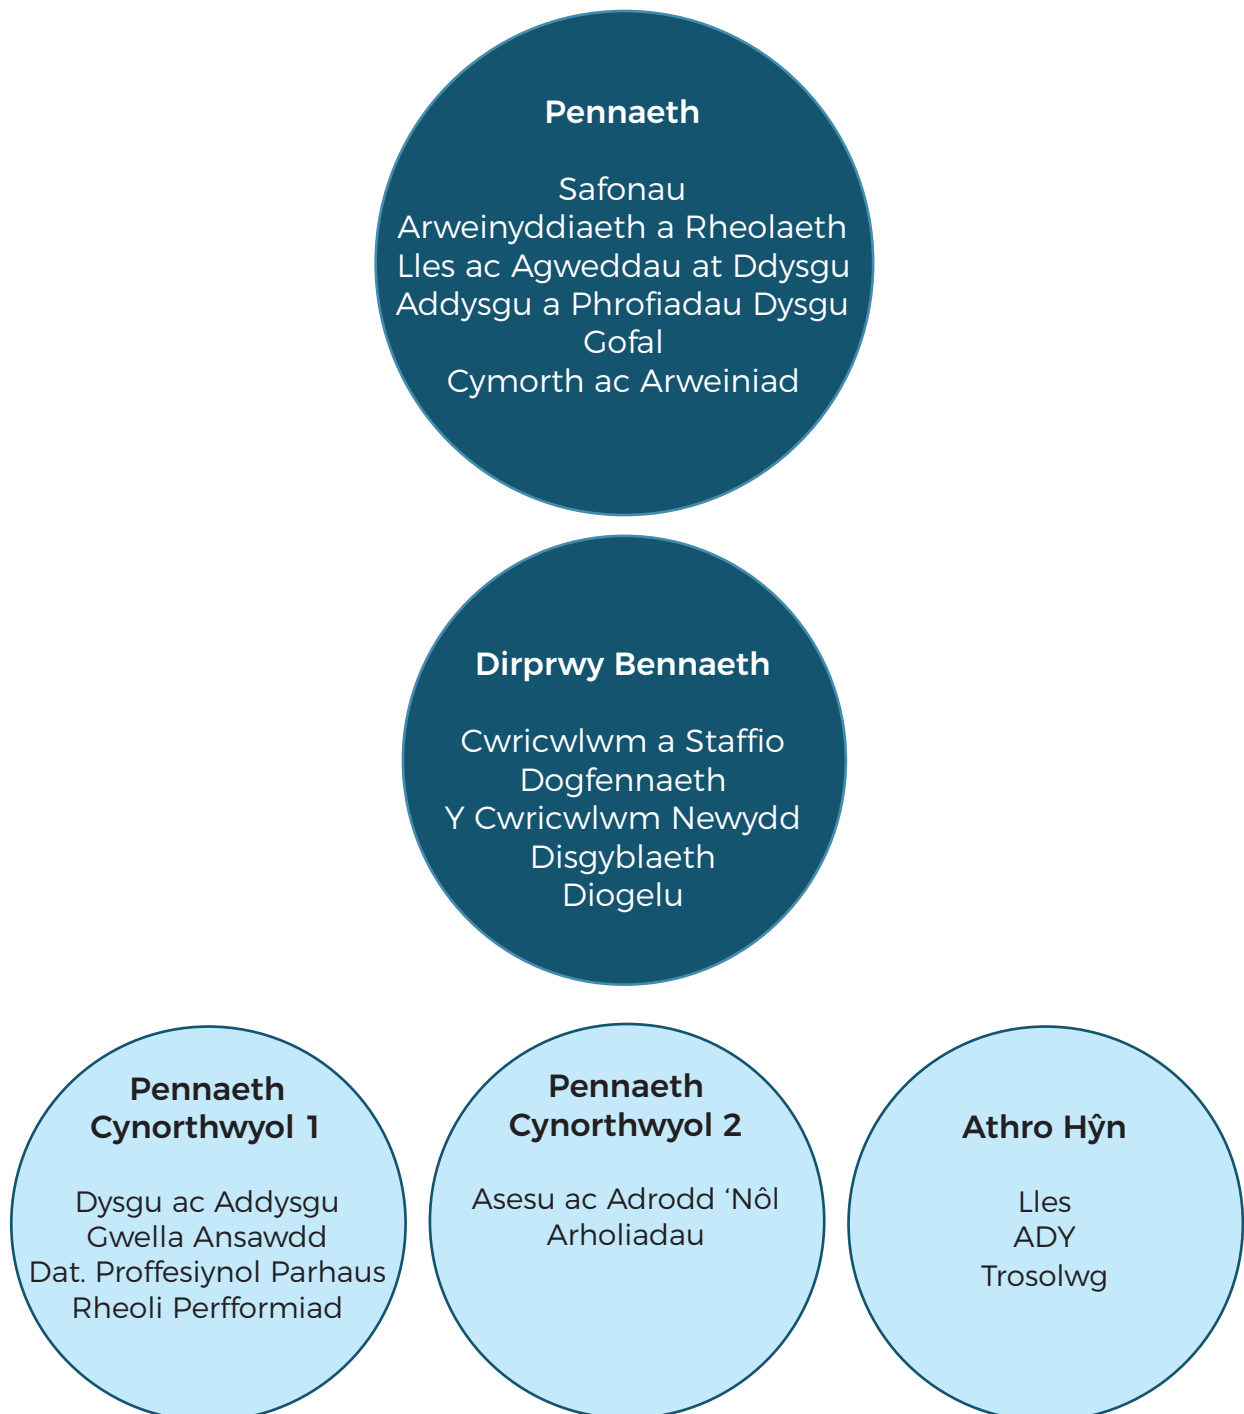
**Pennaeth**

Safonau
Arweinyddiaeth a Rheolaeth
Lles ac Agweddau at Ddysgu
Addysgu a Phrofiadau Dysgu
Gofal
Cymorth ac Arweiniad

**Dirprwy Bennaeth**

Cwricwlwm a Staffio
Dogfennaeth
Y Cwricwlwm Newydd
Disgyblaeth
Diogelu

**Pennaeth Cynorthwyol 1**

Dysgu ac Addysgu
Gwella Ansawdd
Dat. Proffesiynol Parhaus
Rheoli Perfformiad

**Pennaeth Cynorthwyol 2**

Asesu ac Adrodd 'Nôl
Arholiadau

**Athro Hŷn**

Lles
ADY
Trosolwg